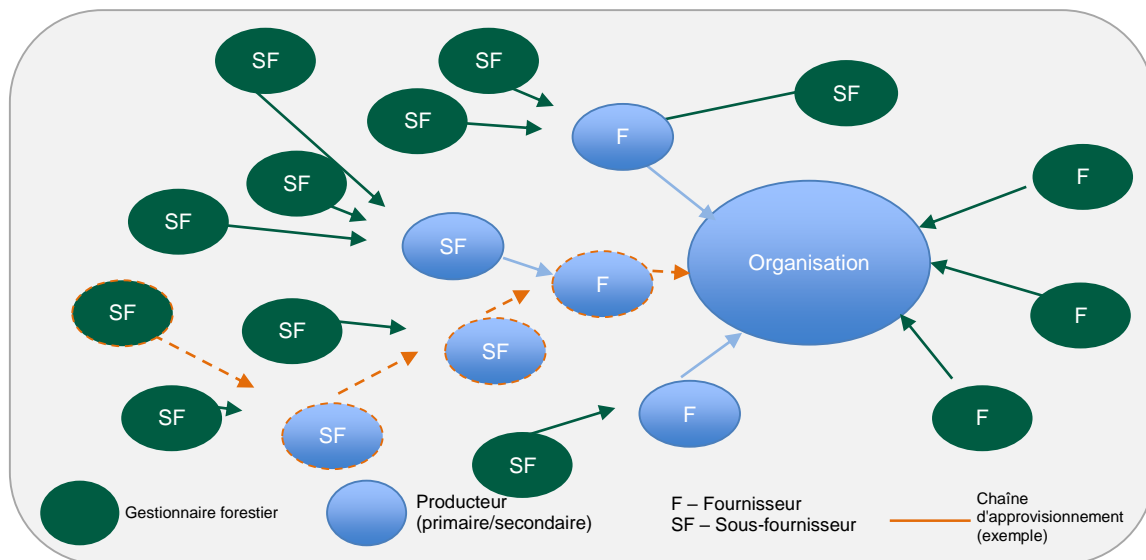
SF

SF

SF

SF

F

SF

F

SF

SF

Organisation

F

SF

F

SF

SF

SF

F

SF

SF

F

SF

Gestionnaire forestier

Producteur (primaire/secondaire)

F – Fournisseur
SF – Sous-fournisseur

Chaîne d'approvisionnement (exemple)